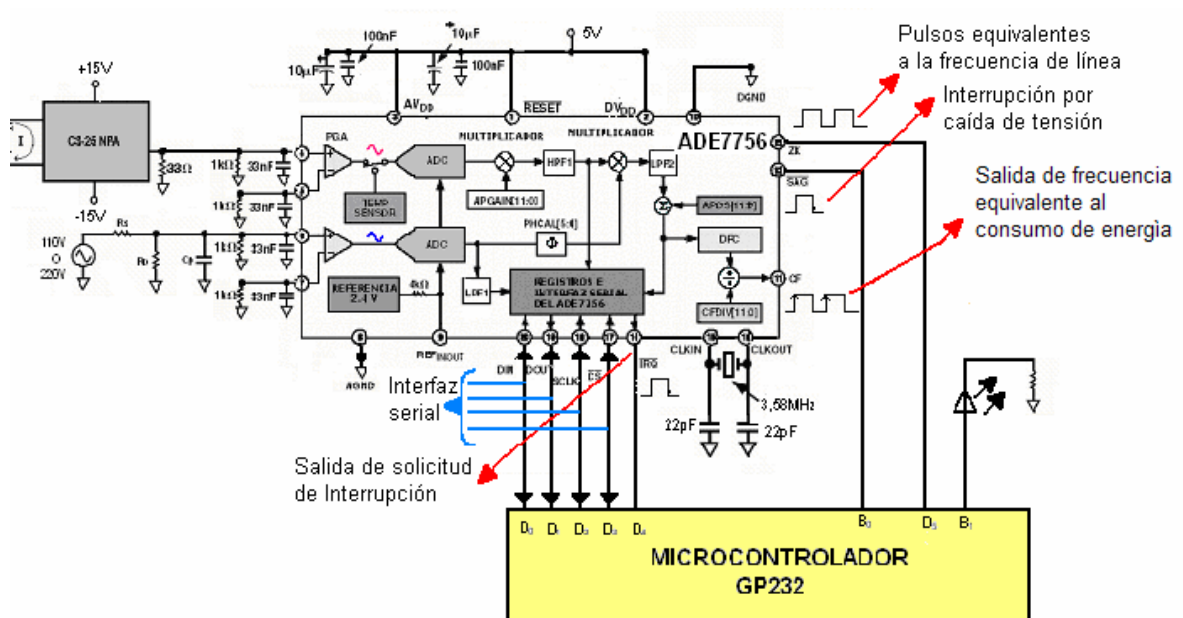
Pulsos equivalentes a la frecuencia de línea

Interrupción por caída de tensión

Salida de frecuencia equivalente al consumo de energìa

+15V
CS-26 NPA
-15V
I
33Ω
1kΩ
33nF
1kΩ
33nF
1kΩ
33nF
1kΩ
33nF
Rs
110V
O
220V
Rb
Cp
100nF
10μF
10μF
100nF
5V
AV$_{DD}$
RESET
DV$_{DD}$
DGND
ADE7756
PGA
MULTIPLICADOR
MULTIPLICADOR
ADC
HPF1
LPF2
APGAIN[11:0]
TEMP SENSOR
APOS[11:0]
PHCAL[5:4]
Φ
ADC
DFC
REFERENCIA 2.4 V
4kΩ
LDF1
REGISTROS E INTERFAZ SERIAL DEL ADE7756
CFDIV[11:0]
CF
ZX
SAG
AGND
REF$_{IN/OUT}$
DIN
DOUT
SCLK
CS
IRQ
CLKIN
CLKOUT
3,58MHz
22pF
22pF
Interfaz serial
Salida de solicitud de Interrupción
D$_0$
D$_1$
D$_2$
D$_3$
D$_4$
B$_0$
D$_5$
B$_1$
MICROCONTROLADOR
GP232